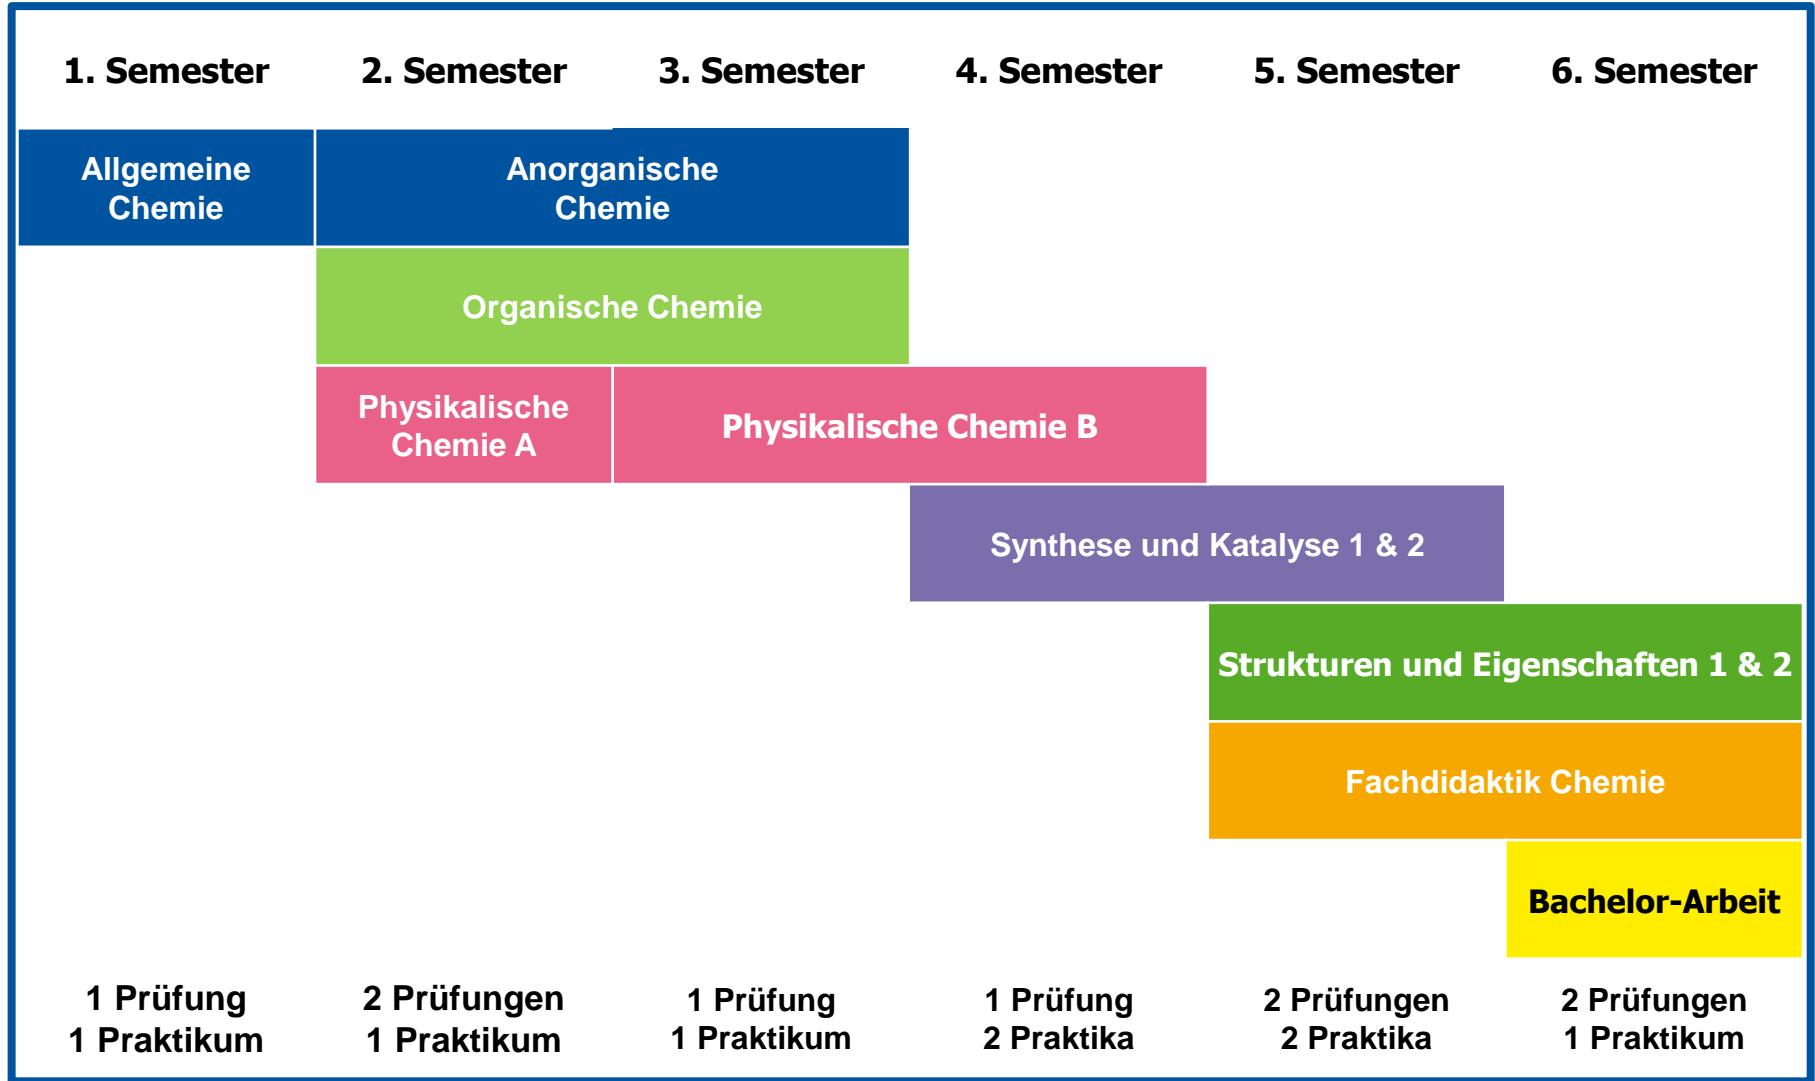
1. Semester
2. Semester
3. Semester
4. Semester
5. Semester
6. Semester

Allgemeine Chemie

Anorganische Chemie

Organische Chemie

Physikalische Chemie A

Physikalische Chemie B

Synthese und Katalyse 1 & 2

Strukturen und Eigenschaften 1 & 2

Fachdidaktik Chemie

Bachelor-Arbeit

| 1. Semester | 2. Semester | 3. Semester | 4. Semester | 5. Semester | 6. Semester |
|---|---|---|---|---|---|
| 1 Prüfung<br>1 Praktikum | 2 Prüfungen<br>1 Praktikum | 1 Prüfung<br>1 Praktikum | 1 Prüfung<br>2 Praktika | 2 Prüfungen<br>2 Praktika | 2 Prüfungen<br>1 Praktikum |